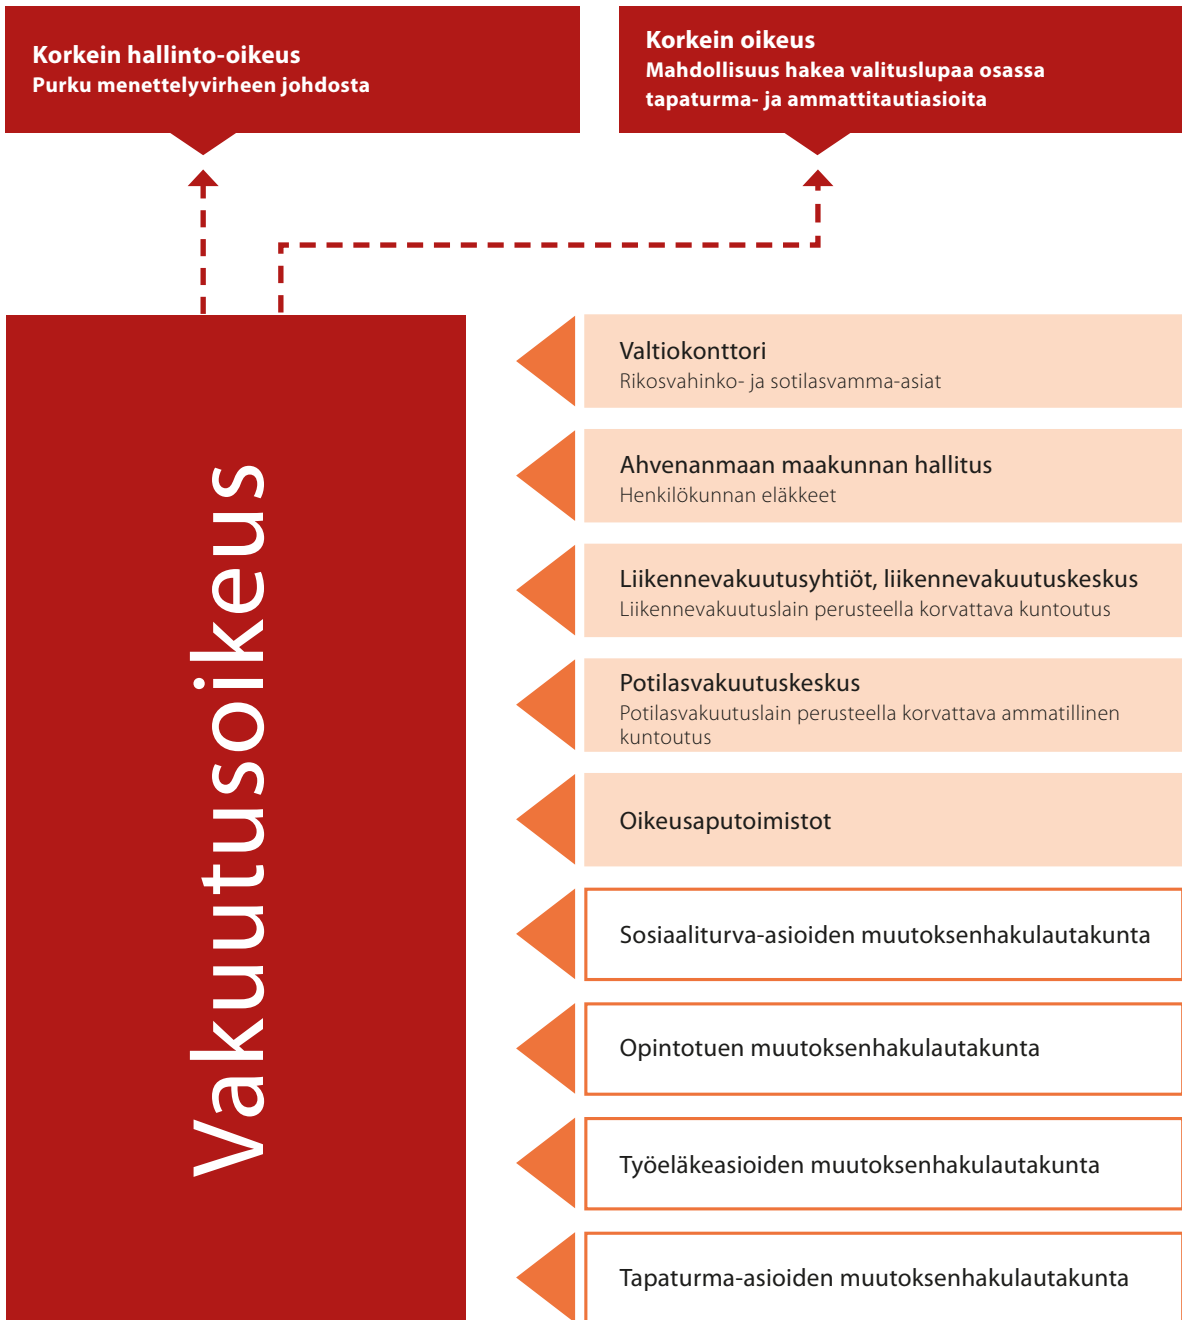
Korkein hallinto-oikeus
Purku menettelyvirheen johdosta

Korkein oikeus
Mahdollisuus hakea valituslupaa osassa tapaturma- ja ammattitautiasioita

Vakuutusoikeus

Valtiokonttori
Rikosvahinko- ja sotilasvamma-asiat

Ahvenanmaan maakunnan hallitus
Henkilökunnan eläkkeet

Liikennevakuutusyhtiöt, liikennevakuutuskeskus
Liikennevakuutuslain perusteella korvattava kuntoutus

Potilasvakuutuskeskus
Potilasvakuutuslain perusteella korvattava ammatillinen kuntoutus

Oikeusaputoimistot

Sosiaaliturva-asioiden muutoksenhakulautakunta

Opintotuen muutoksenhakulautakunta

Työeläkeasioiden muutoksenhakulautakunta

Tapaturma-asioiden muutoksenhakulautakunta